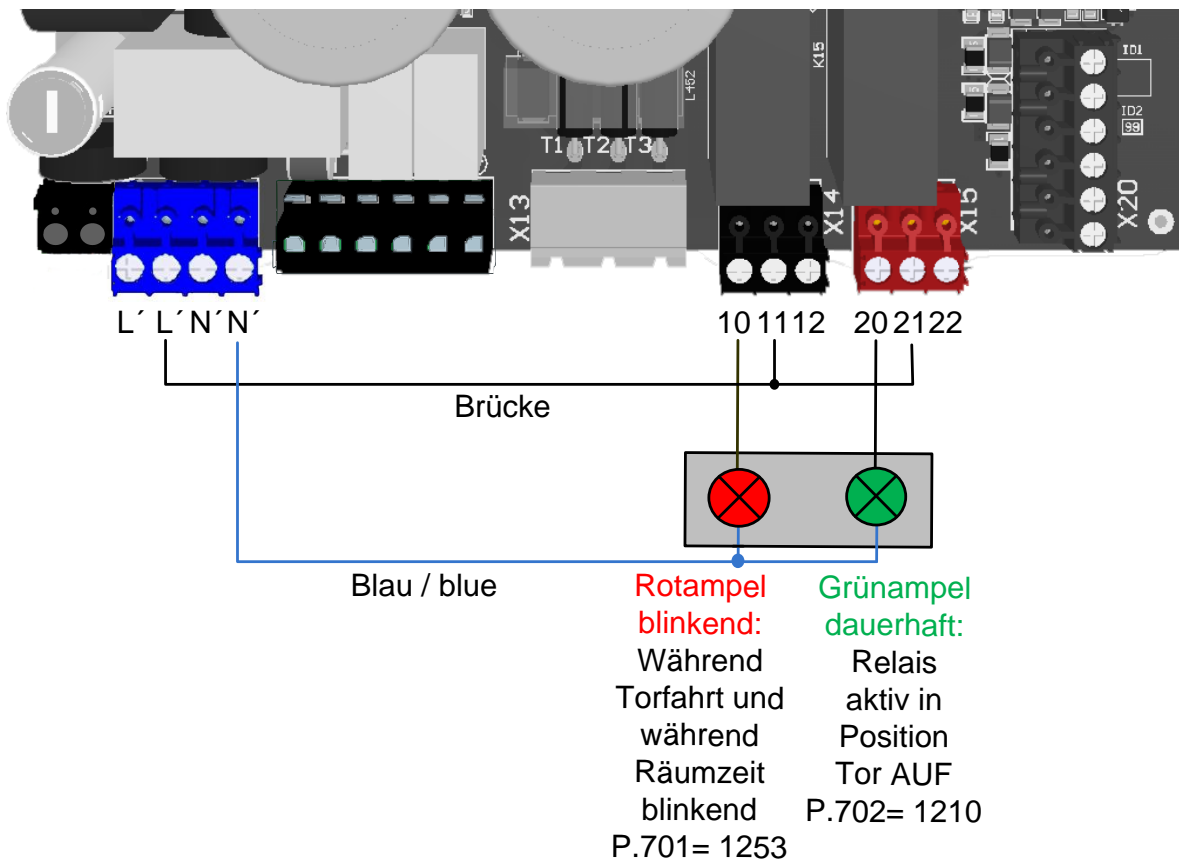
K15
L452
ID1
ID2
98
T1 T2 T3
X13
X14
X15
X20

L´ L´ N´ N´

10 11 12 20 21 22

Brücke

Blau / blue

Rotampel blinkend: Während Torfahrt und während Räumzeit blinkend P.701= 1253

Grünampel dauerhaft: Relais aktiv in Position Tor AUF P.702= 1210